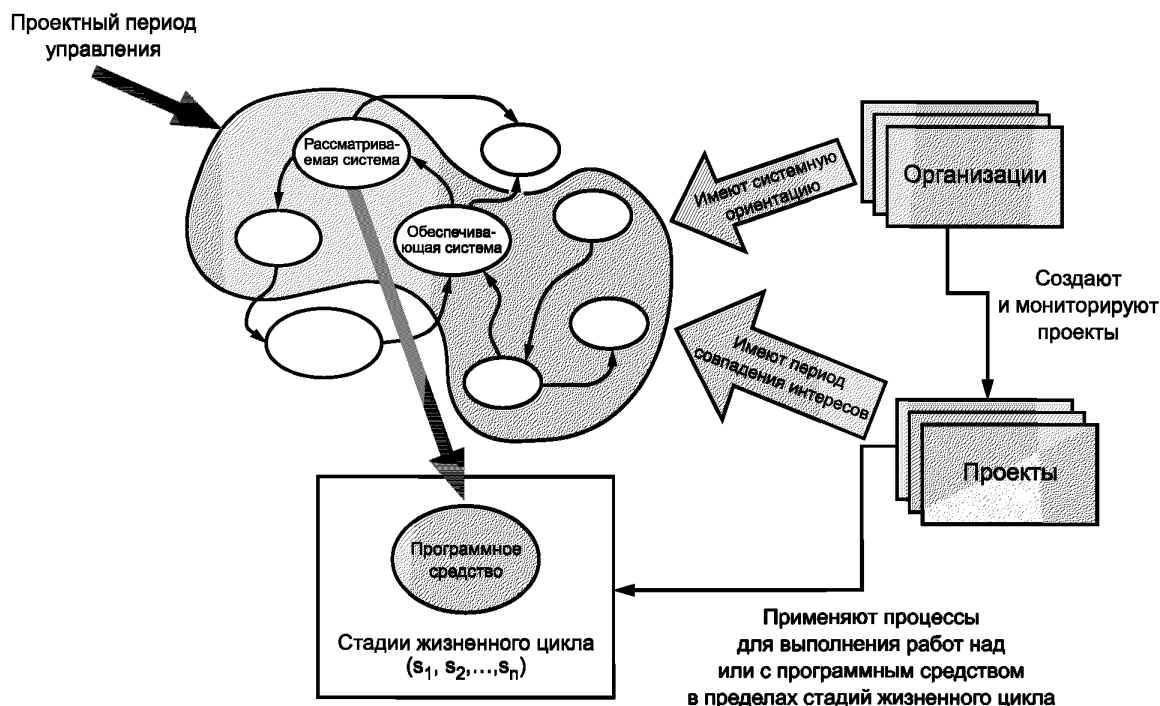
Проектный период управления

Рассматриваемая система

Обеспечивающая система

Имеют системную ориентацию

Организации

Создают и мониторируют проекты

Имеют период совпадения интересов

Проекты

Программное средство

Стадии жизненного цикла $(s_1, s_2, \ldots, s_n)$

Применяют процессы для выполнения работ над или с программным средством в пределах стадий жизненного цикла